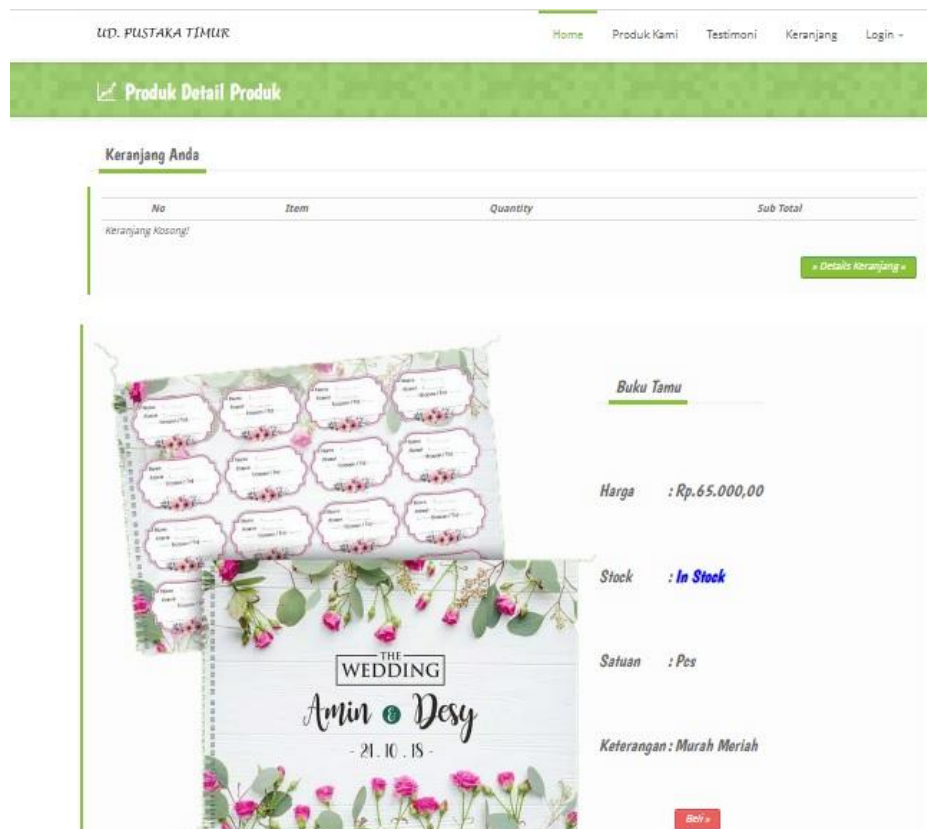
UD. PUSTAKA TIMUR

Home Produk Kami Testimoni Keranjang Login

Produk Detail Produk

Keranjang Anda

| No | Item | Quantity | Sub Total |
|---|---|---|---|
| Keranjang Kosong! | | | |

» Details Keranjang »

THE WEDDING

Amin & Desy

- 21 . 10 . 18 -

Buku Tamu

Harga : Rp.65.000,00

Stock : In Stock

Satuan : Pcs

Keterangan : Murah Meriah

Beli »